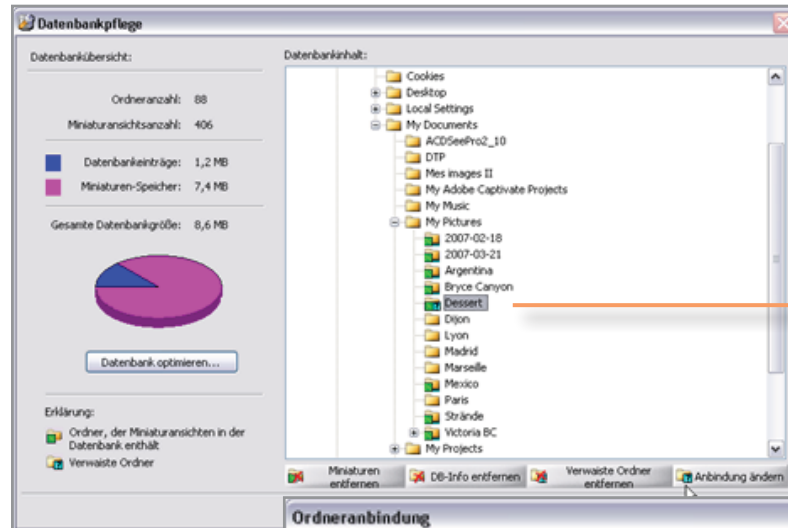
Datenbankpflege

Datenbankübersicht:

Ordneranzahl: 88

Miniaturansichtsanzahl: 406

Datenbankeinträge: 1,2 MB

Miniaturen-Speicher: 7,4 MB

Gesamte Datenbankgröße: 8,6 MB

Datenbank optimieren...

Erklärung:

Ordner, der Miniaturansichten in der Datenbank enthält

Verwaiste Ordner

Datenbankinhalt:

Cookies
Desktop
Local Settings
My Documents
ACDSeePro2_10
DTP
Mes images II
My Adobe Captivate Projects
My Music
My Pictures
2007-02-18
2007-03-21
Argentina
Bryce Canyon
Dessert
Dijon
Lyon
Madrid
Marseille
Mexico
Paris
Strände
Victoria BC
My Projects

Miniaturen entfernen

DB-Info entfernen

Verwaiste Ordner entfernen

Anbindung ändern

Ordneranbindung